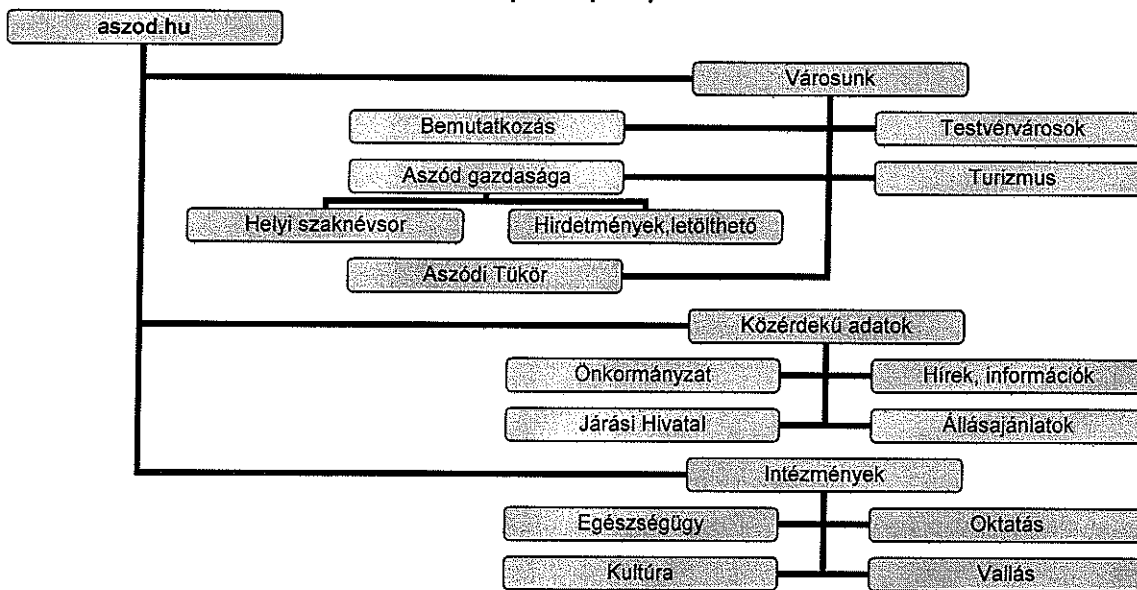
aszod.hu

Városunk

Bemutatkozás

Testvérvárosok

Aszód gazdasága

Turizmus

Helyi szaknévsor

Hirdetmények,letölthető

Aszódi Tükör

Közérdekű adatok

Önkormányzat

Hírek, információk

Járási Hivatal

Állásajánlatok

Intézmények

Egészségügy

Oktatás

Kultúra

Vallás